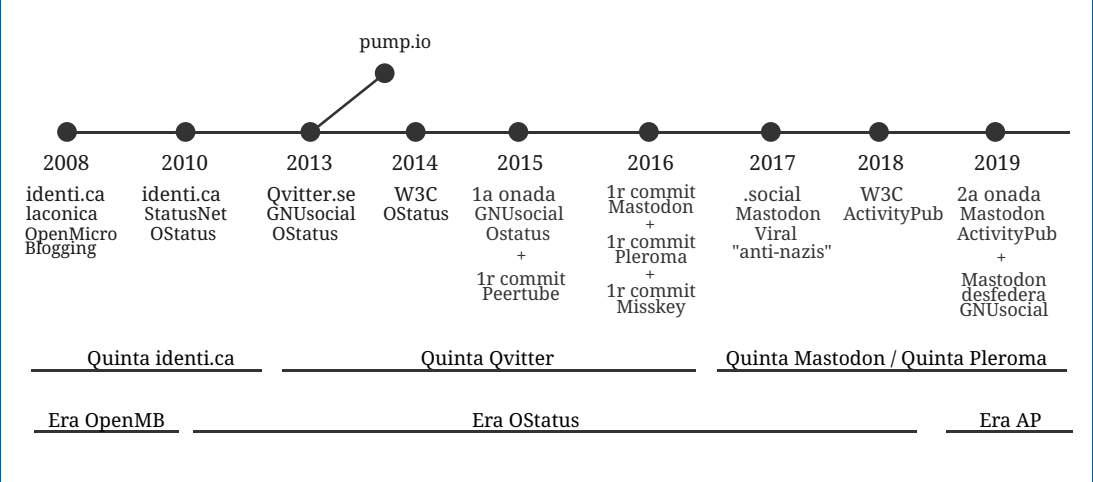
pump.io

2008
identi.ca
laconica
OpenMicro
Blogging

2010
identi.ca
StatusNet
OStatus

2013
Qvitter.se
GNUsocial
OStatus

2014
W3C
OStatus

2015
1a onada
GNUsocial
Ostatus
+
1r commit
Peertube

2016
1r commit
Mastodon
+
1r commit
Pleroma
+
1r commit
Misskey

2017
.social
Mastodon
Viral
"anti-nazis"

2018
W3C
ActivityPub

2019
2a onada
Mastodon
ActivityPub
+
Mastodon
desfedera
GNUsocial

Quinta identi.ca

Quinta Qvitter

Quinta Mastodon / Quinta Pleroma

Era OpenMB

Era OStatus

Era AP